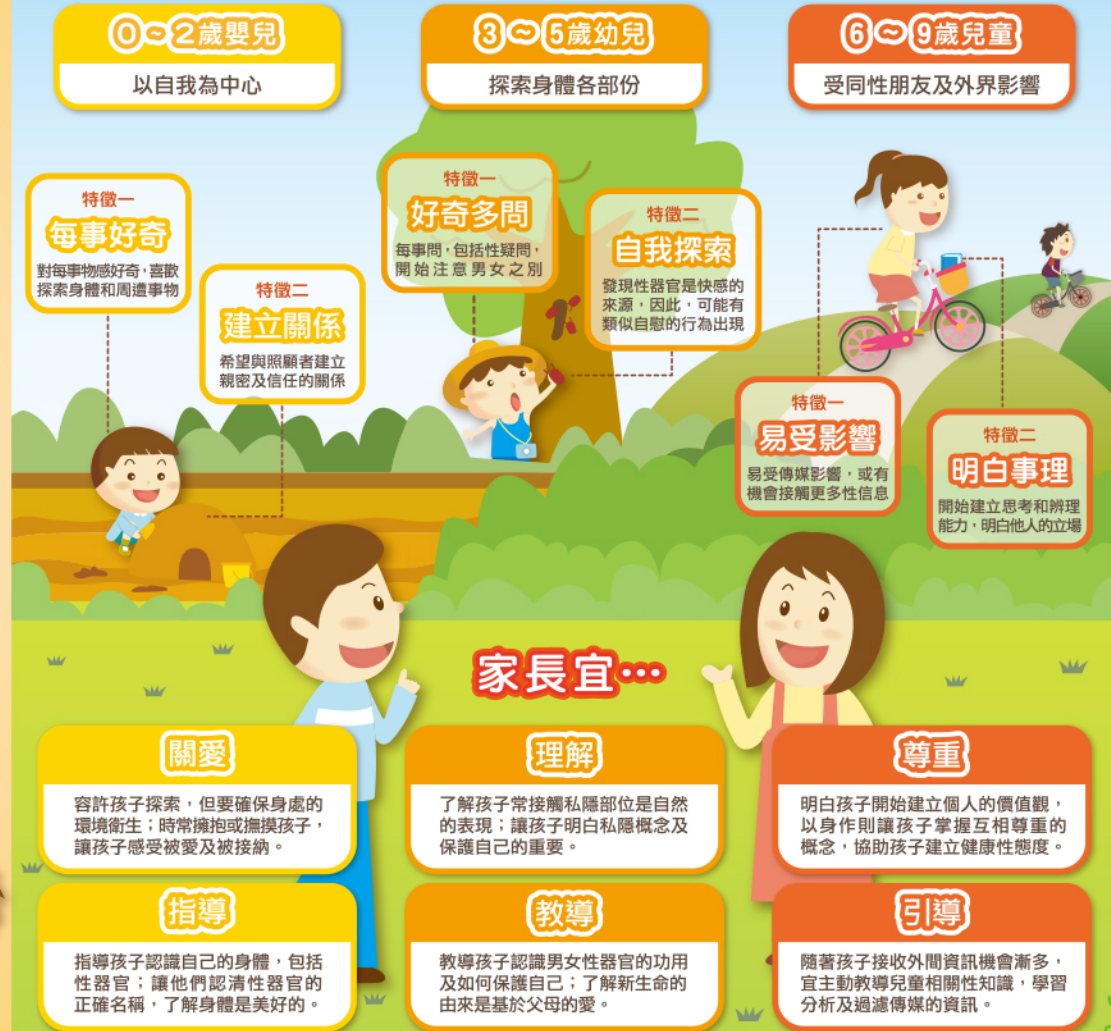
0~2歲嬰兒
以自我為中心

3~5歲幼兒
探索身體各部份

6~9歲兒童
受同性朋友及外界影響

特徵一
每事好奇
對每事物感好奇，喜歡探索身體和周遭事物

特徵二
建立關係
希望與照顧者建立親密及信任的關係

特徵一
好奇多問
每事問，包括性疑問，開始注意男女之別

特徵二
自我探索
發現性器官是快感的來源，因此，可能有類似自慰的行為出現

特徵一
易受影響
易受傳媒影響，或有機會接觸更多性信息

特徵二
明白事理
開始建立思考和辨理能力，明白他人的立場

家長宜…

關愛
容許孩子探索，但要確保身處的環境衛生；時常擁抱或撫摸孩子，讓孩子感受被愛及被接納。

理解
了解孩子常接觸私隱部位是自然的表現；讓孩子明白私隱概念及保護自己的重要。

尊重
明白孩子開始建立個人的價值觀，以身作則讓孩子掌握互相尊重的概念，協助孩子建立健康性態度。

指導
指導孩子認識自己的身體，包括性器官；讓他們認清性器官的正確名稱，了解身體是美好的。

教導
教導孩子認識男女性器官的功用及如何保護自己；了解新生命的由來是基於父母的愛。

引導
隨著孩子接收外間資訊機會漸多，宜主動教導兒童相關性知識，學習分析及過濾傳媒的資訊。